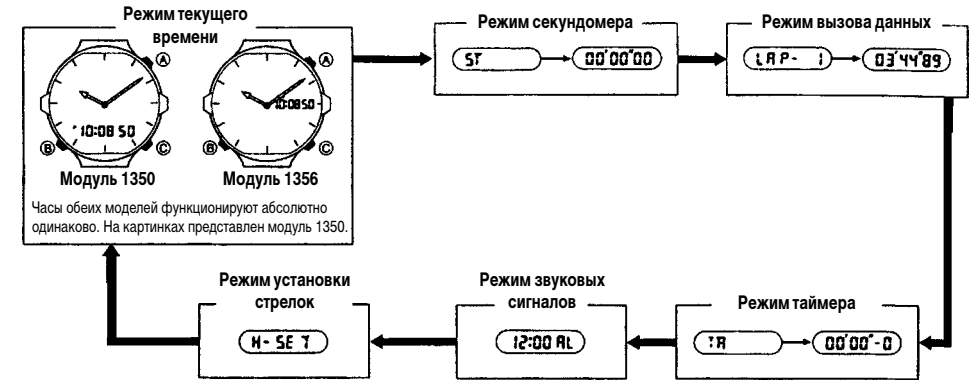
Режим текущего времени

Ⓐ

Ⓑ

Ⓒ

10:08 50

Модуль 1350

Ⓐ

Ⓑ

Ⓒ

10:08 50

Модуль 1356

Часы обеих моделей функционируют абсолютно одинаково. На картинках представлен модуль 1350.

Режим секундомера

ST

00'00"00

Режим вызова данных

LAP- 1

03'44"89

Режим таймера

TR

00'00"-0

Режим звуковых сигналов

12:00 AL

Режим установки стрелок

H- SET